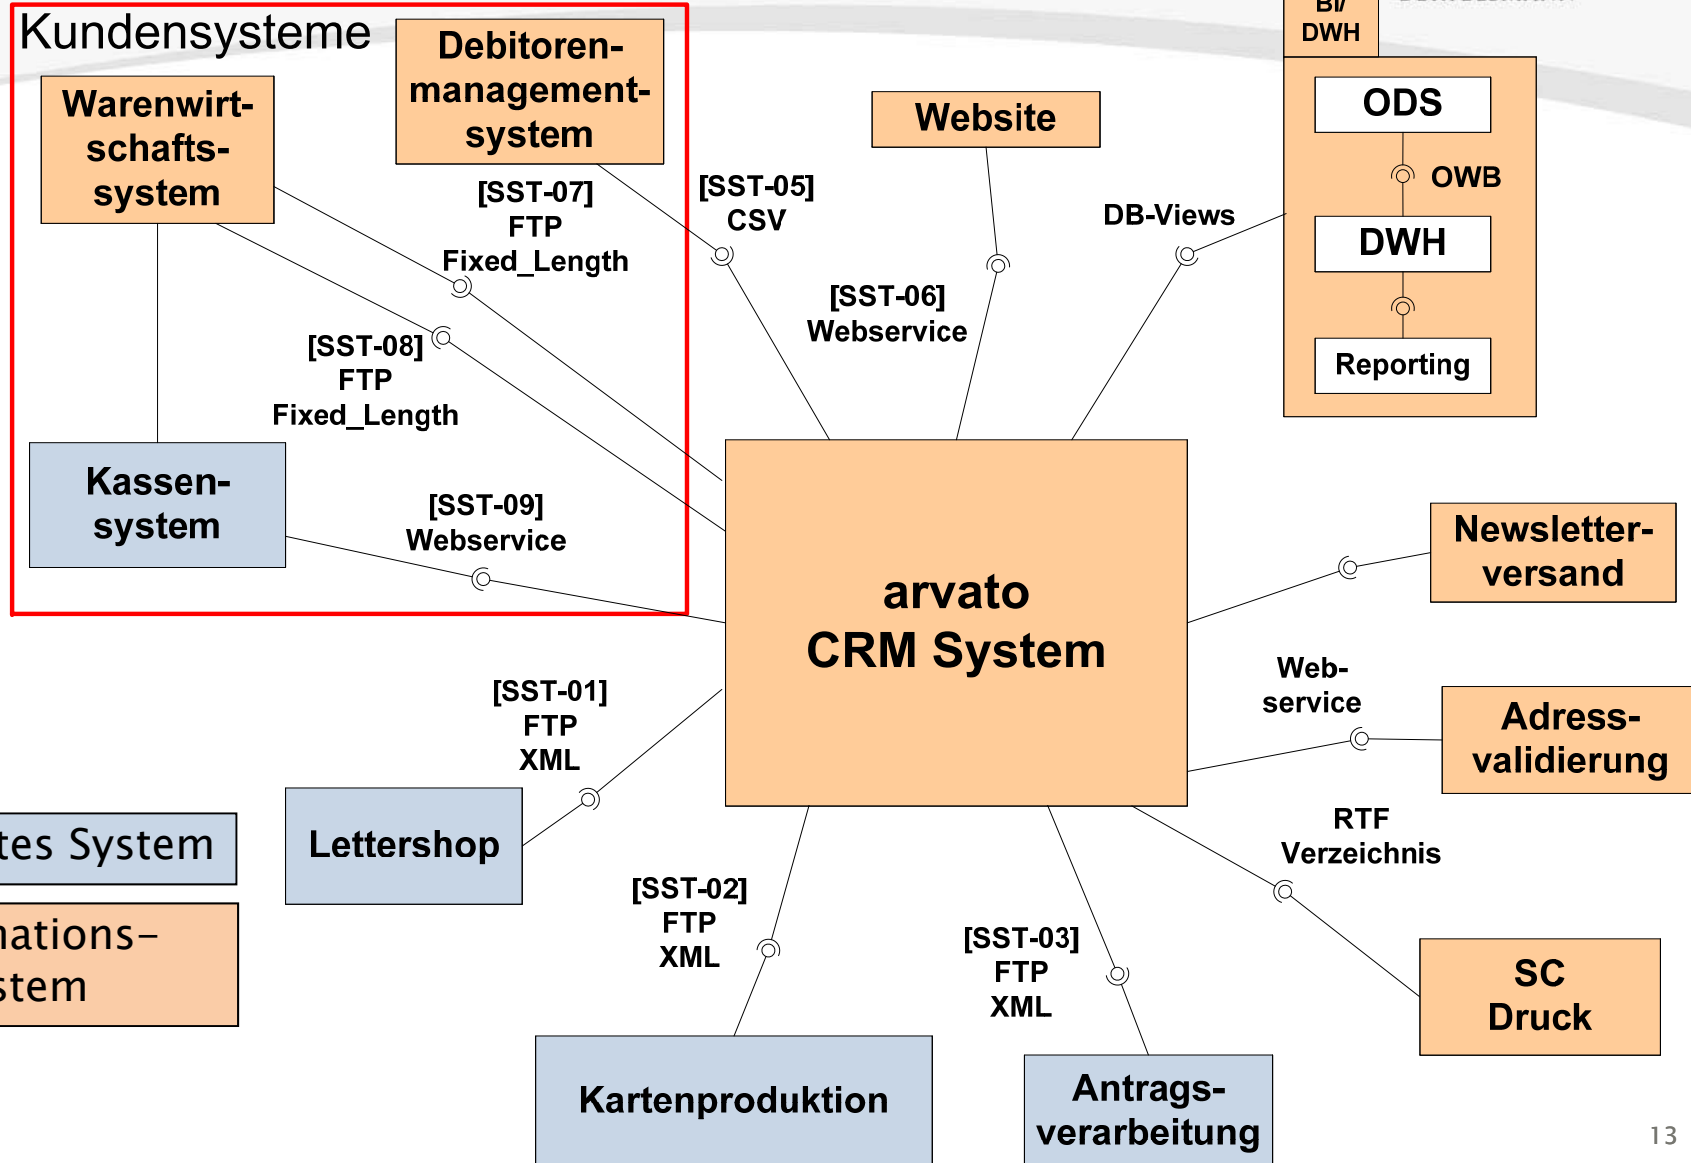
Kundensysteme

Debitorenmanagementsystem

Warenwirtschaftssystem

[SST-07]
FTP
Fixed_Length

[SST-05]
CSV

Website

DB-Views

BI/
DWH

ODS

OWB

DWH

Reporting

[SST-06]
Webservice

[SST-08]
FTP
Fixed_Length

Kassensystem

[SST-09]
Webservice

arvato
CRM System

Newsletterversand

Web-
service

Adressvalidierung

[SST-01]
FTP
XML

tes System

Lettershop

ations–
stem

RTF
Verzeichnis

[SST-02]
FTP
XML

[SST-03]
FTP
XML

SC
Druck

Kartenproduktion

Antragsverarbeitung

13